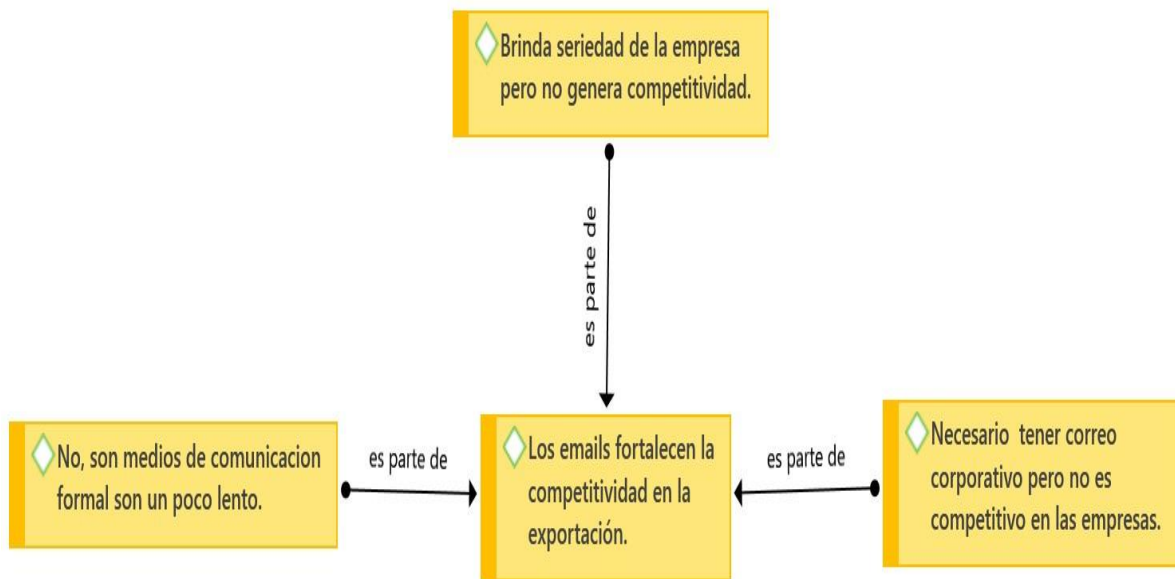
Brinda seriedad de la empresa pero no genera competitividad.

es parte de

No, son medios de comunicacion formal son un poco lento.

es parte de

Los emails fortalecen la competitividad en la exportación.

es parte de

Necesario tener correo corporativo pero no es competitivo en las empresas.